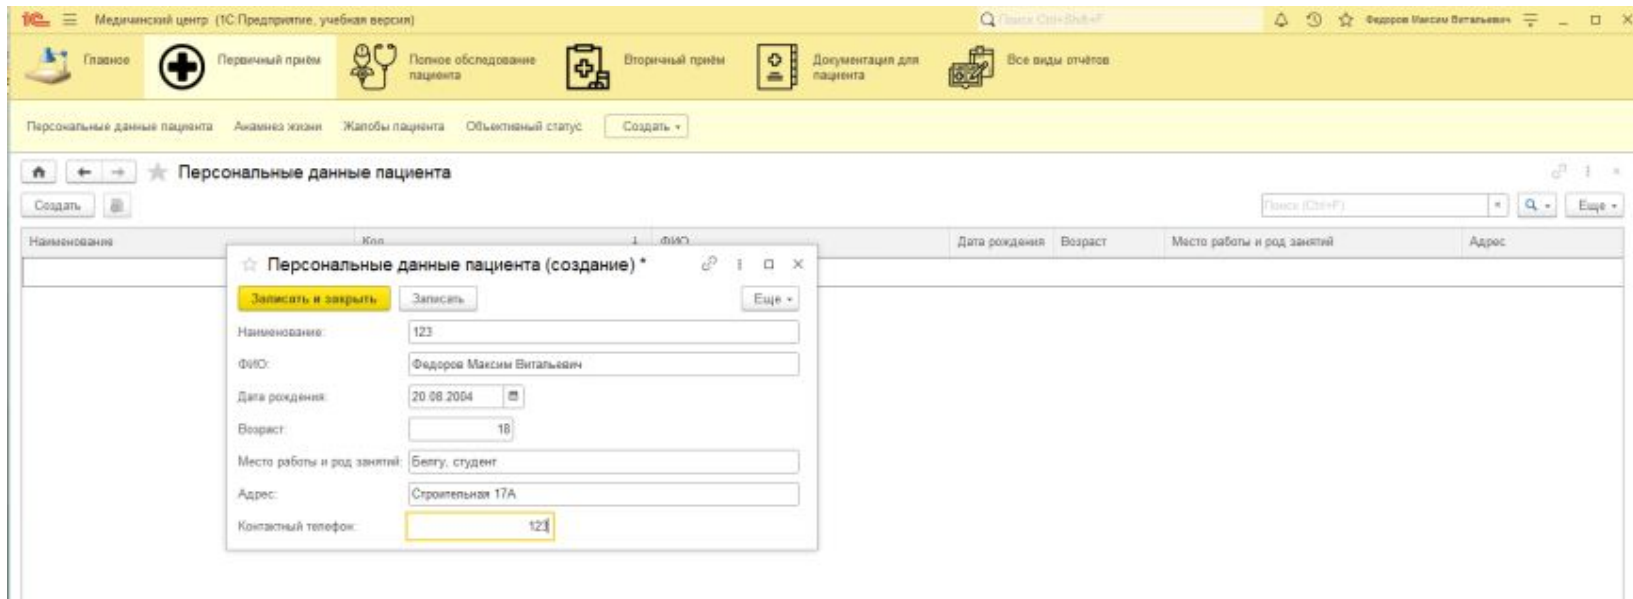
1С Медицинский центр (1С:Предприятие, учебная версия)
Поиск Ctrl+Shift+F
Федоров Максим Витальевич

Главное
Первичный приём
Полное обследование пациента
Вторичный приём
Документация для пациента
Все виды отчётов

Персональные данные пациента
Анамнез жизни
Жалобы пациента
Объективный статус
Создать

Персональные данные пациента
Создать
Поиск (Ctrl+F)
Еще

| Наименование | Код | ФИО | Дата рождения | Возраст | Место работы и род занятий | Адрес |
|---|---|---|---|---|---|---|

Персональные данные пациента (создание) *
Записать и закрыть
Записать
Еще
Наименование: 123
ФИО: Федоров Максим Витальевич
Дата рождения: 20.08.2004
Возраст: 18
Место работы и род занятий: Белгу, студент
Адрес: Строительная 17А
Контактный телефон: 123